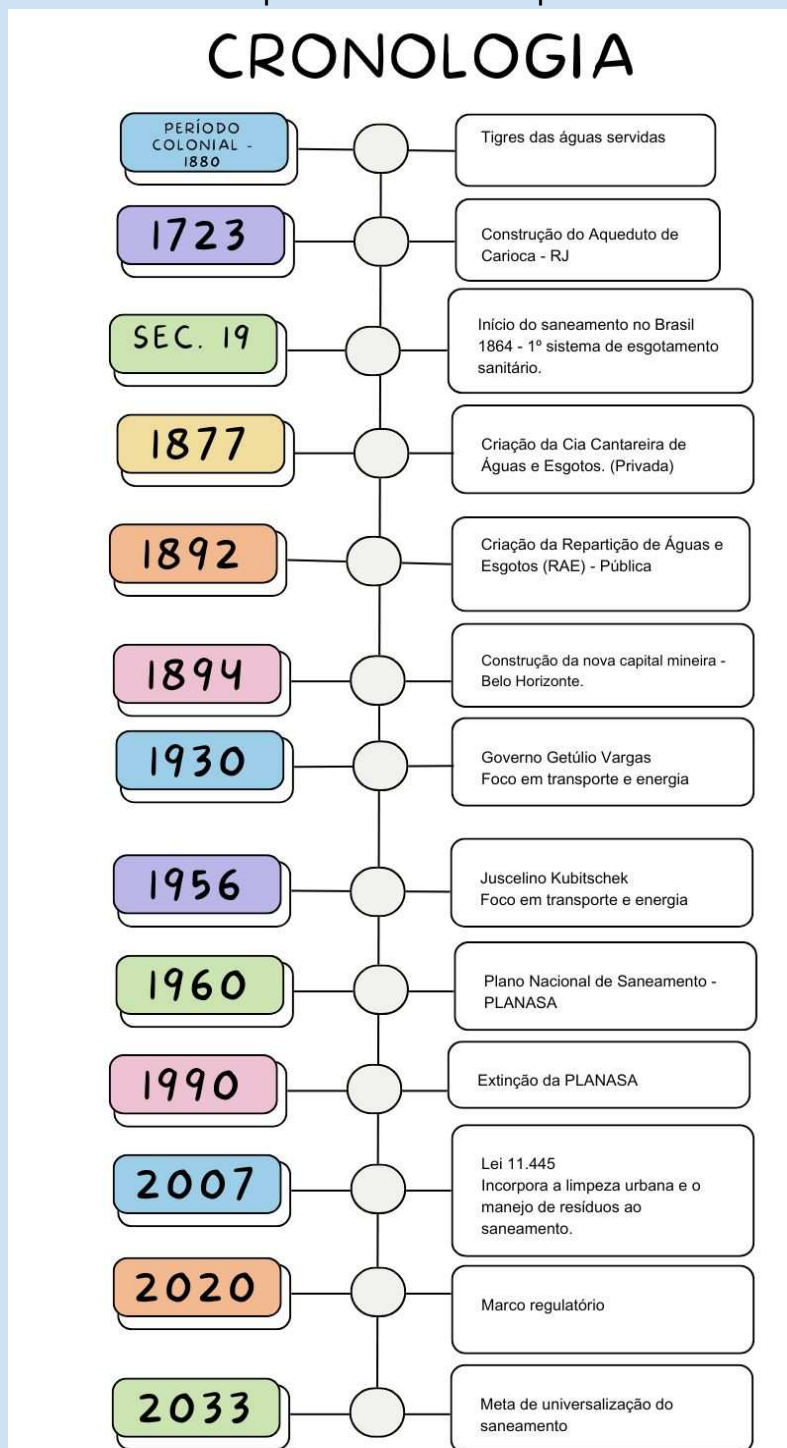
CRONOLOGIA

PERÍODO COLONIAL - 1880

Tigres das águas servidas

1723

Construção do Aqueduto de Carioca - RJ

SEC. 19

Início do saneamento no Brasil
1864 - 1º sistema de esgotamento sanitário.

1877

Criação da Cia Cantareira de Águas e Esgotos. (Privada)

1892

Criação da Repartição de Águas e Esgotos (RAE) - Pública

1894

Construção da nova capital mineira - Belo Horizonte.

1930

Governo Getúlio Vargas
Foco em transporte e energia

1956

Juscelino Kubitschek
Foco em transporte e energia

1960

Plano Nacional de Saneamento - PLANASA

1990

Extinção da PLANASA

2007

Lei 11.445
Incorpora a limpeza urbana e o manejo de resíduos ao saneamento.

2020

Marco regulatório

2033

Meta de universalização do saneamento